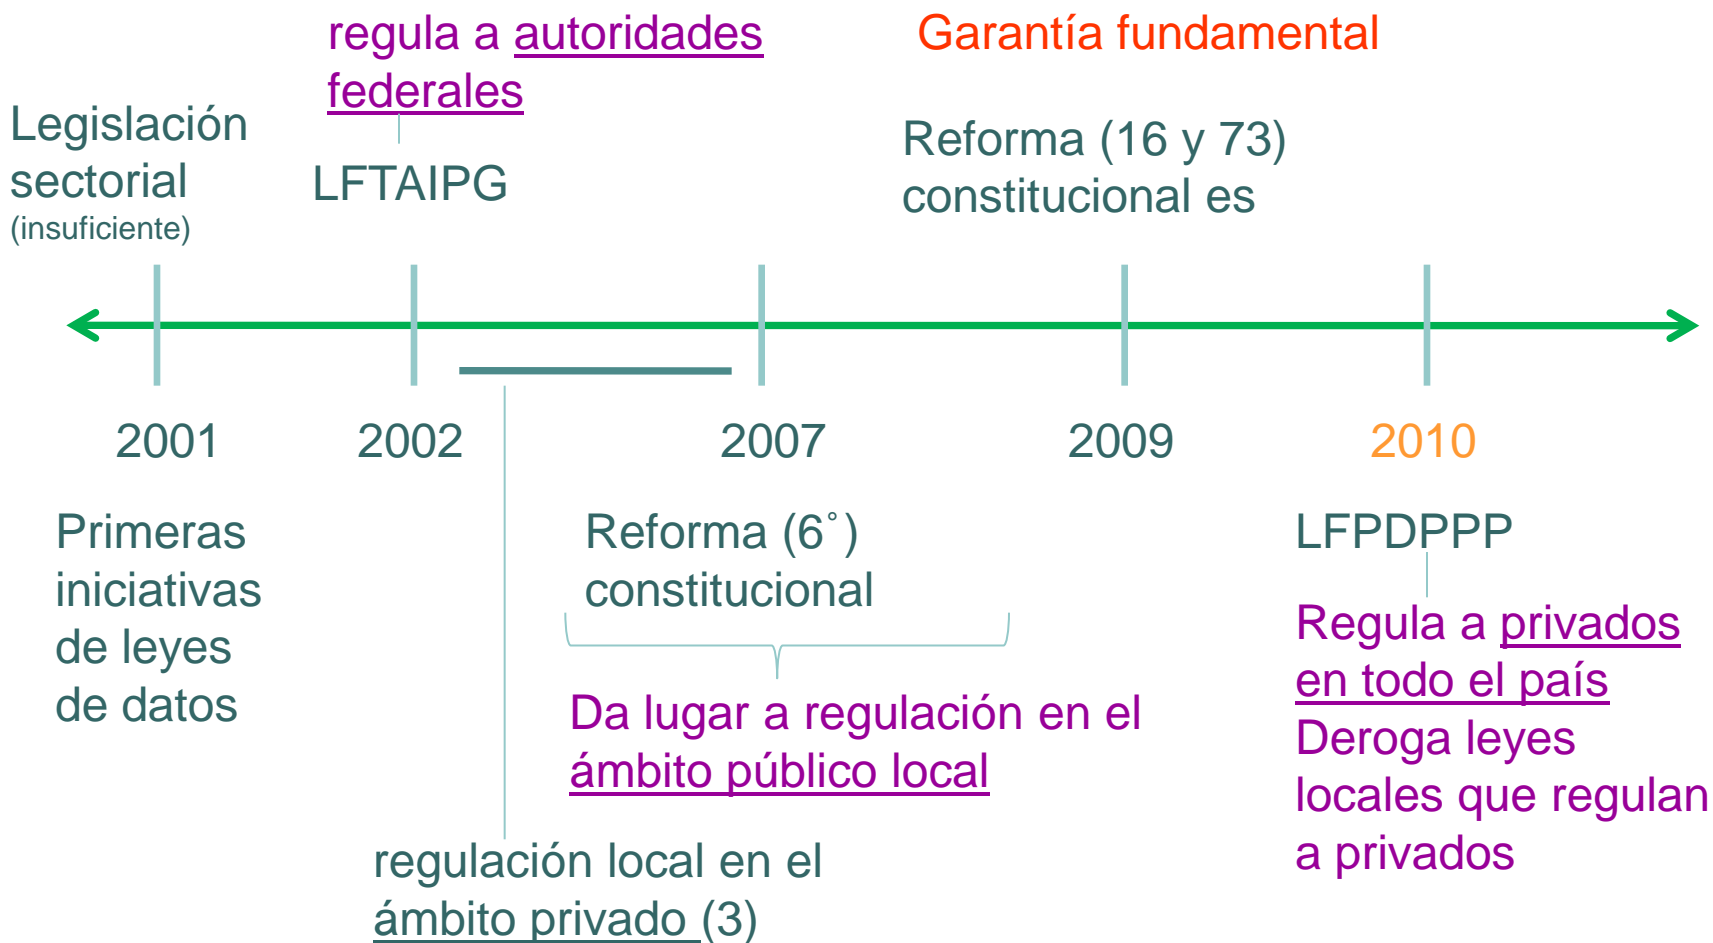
regula a autoridades federales

Garantía fundamental

Legislación sectorial (insuficiente)

LFTAIPG

Reforma (16 y 73) constitucional es

2001

2002

2007

2009

2010

Primeras iniciativas de leyes de datos

Reforma (6˚) constitucional

Da lugar a regulación en el ámbito público local

LFPDPPP

Regula a privados en todo el país
Deroga leyes locales que regulan a privados

regulación local en el ámbito privado (3)